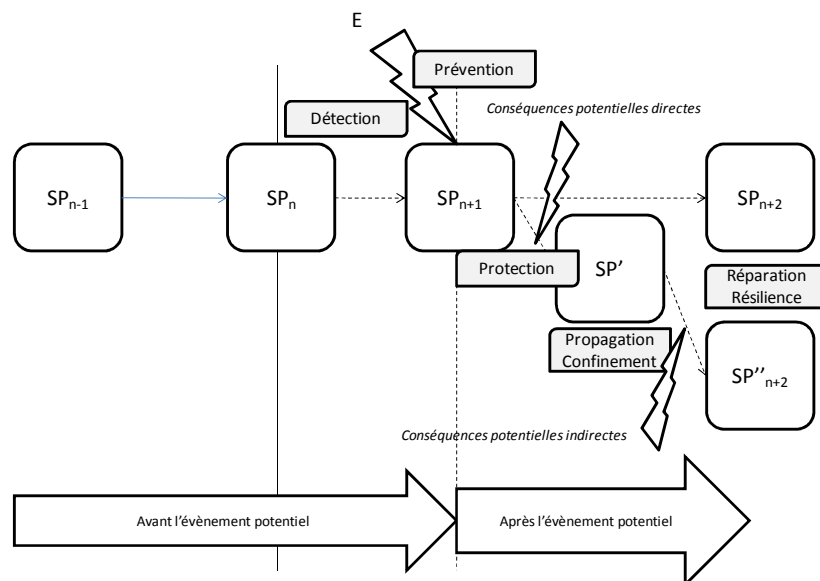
E

Prévention

Détection

Conséquences potentielles directes

$SP_{n-1}$

$SP_n$

$SP_{n+1}$

$SP_{n+2}$

Protection

SP'

Réparation
Résilience

Propagation
Confinement

$SP''_{n+2}$

Conséquences potentielles indirectes

Avant l'évènement potentiel

Après l'évènement potentiel